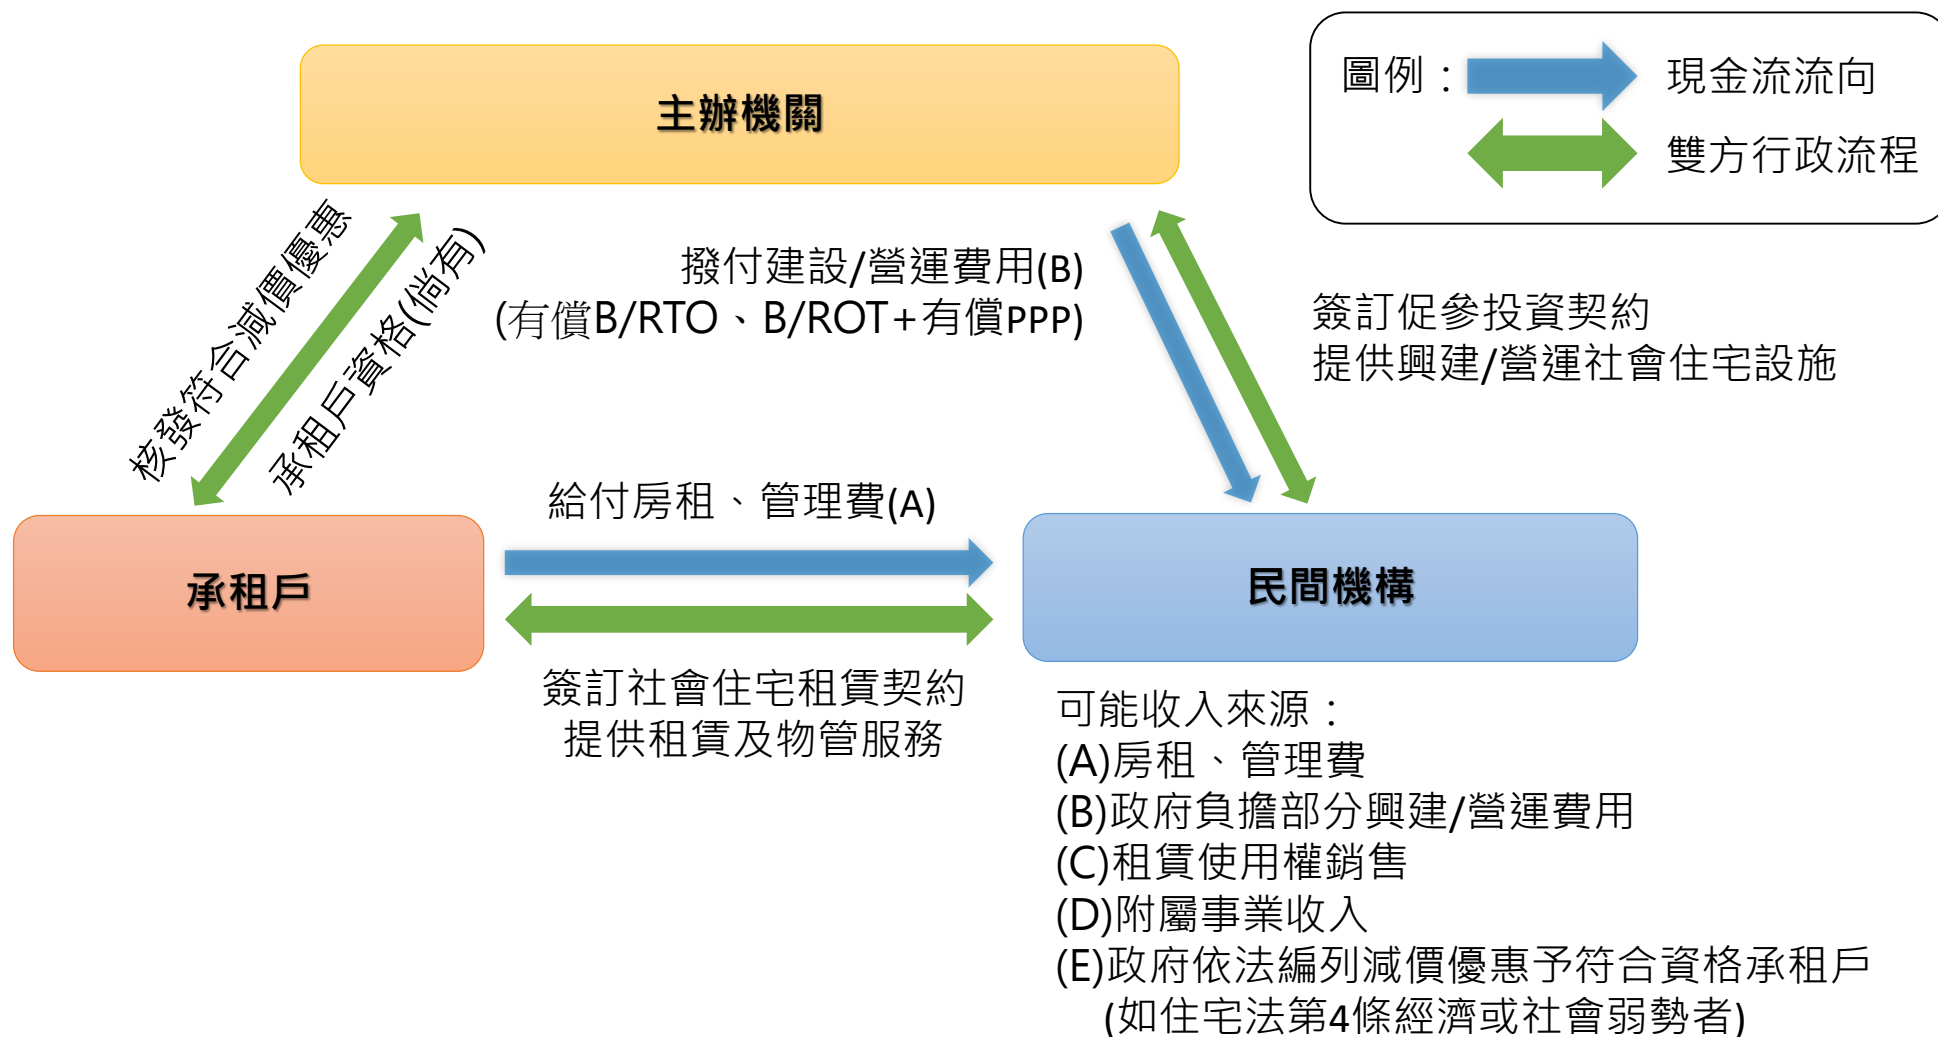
主辦機關

圖例：
現金流流向
雙方行政流程

核發符合減價優惠
承租戶資格(倘有)

撥付建設/營運費用(B)
(有償B/RTO、B/ROT+有償PPP)

簽訂促參投資契約
提供興建/營運社會住宅設施

給付房租、管理費(A)

承租戶

民間機構

簽訂社會住宅租賃契約
提供租賃及物管服務

可能收入來源：
(A)房租、管理費
(B)政府負擔部分興建/營運費用
(C)租賃使用權銷售
(D)附屬事業收入
(E)政府依法編列減價優惠予符合資格承租戶
(如住宅法第4條經濟或社會弱勢者)